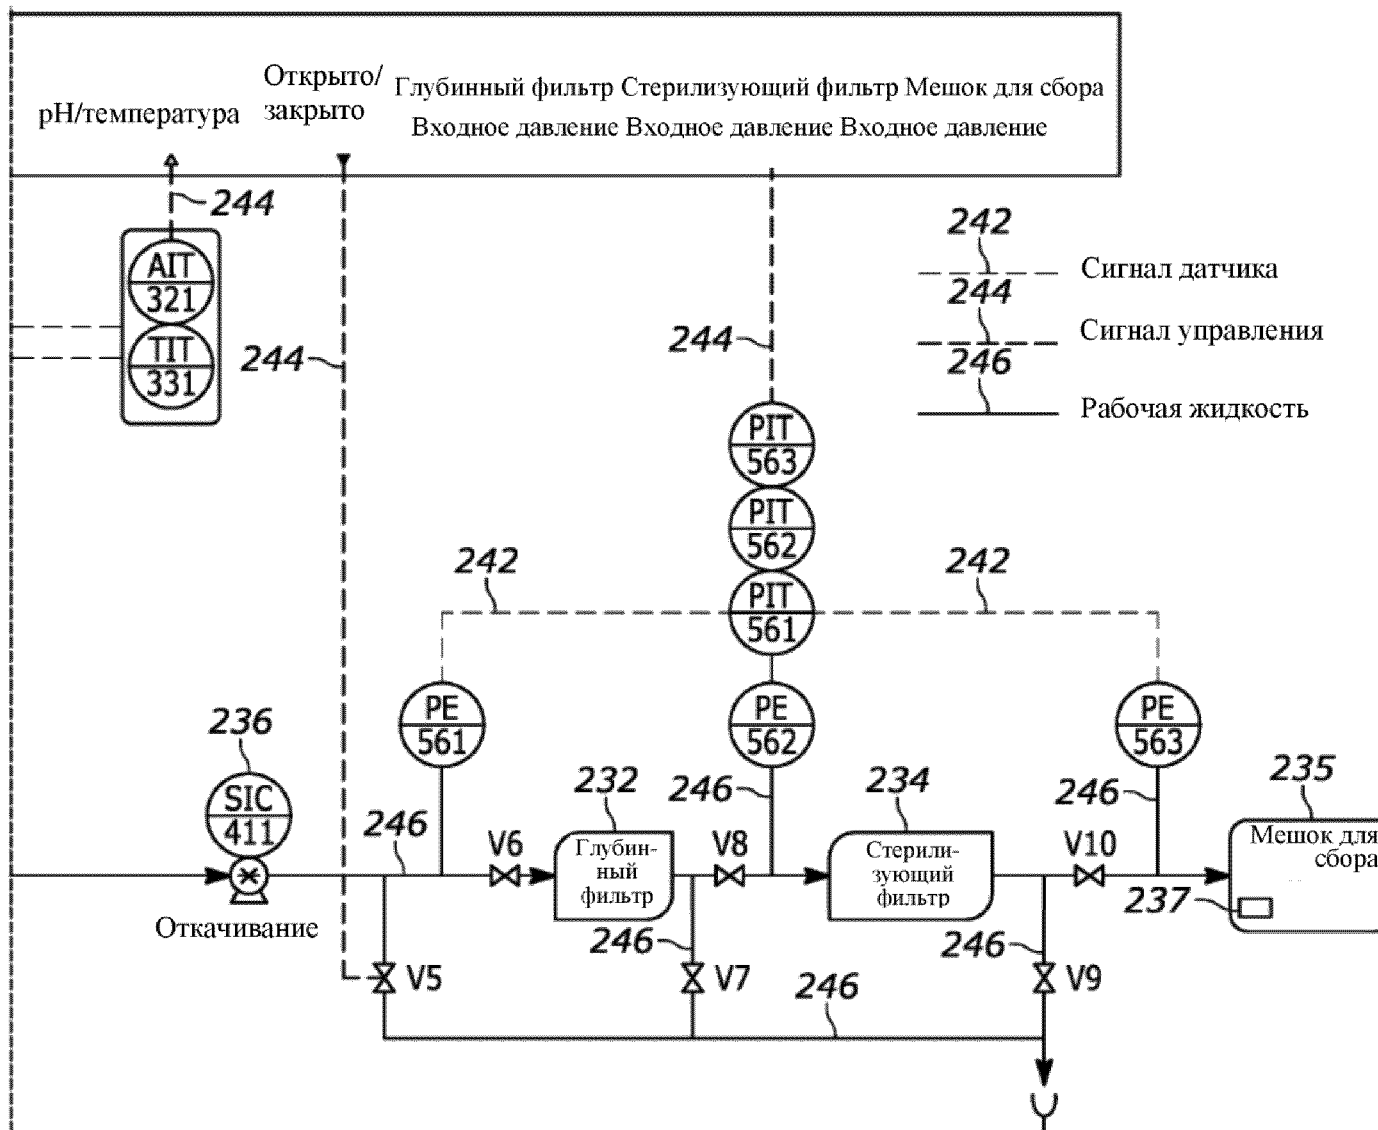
pH/температура

Открыто/ закрыто

Глубинный фильтр Стерилизующий фильтр Мешок для сбора
Входное давление Входное давление Входное давление

244

AIT 321

TIT 331

244

244

242

Сигнал датчика

244

Сигнал управления

246

Рабочая жидкость

PIT 563

PIT 562

PIT 561

242

242

PE 561

PE 562

PE 563

236

SIC 411

Откачивание

246

V6

232

Глубинный фильтр

V8

246

234

Стерилизующий фильтр

246

V10

235

Мешок для сбора

237

246

246

V5

V7

246

246

V9